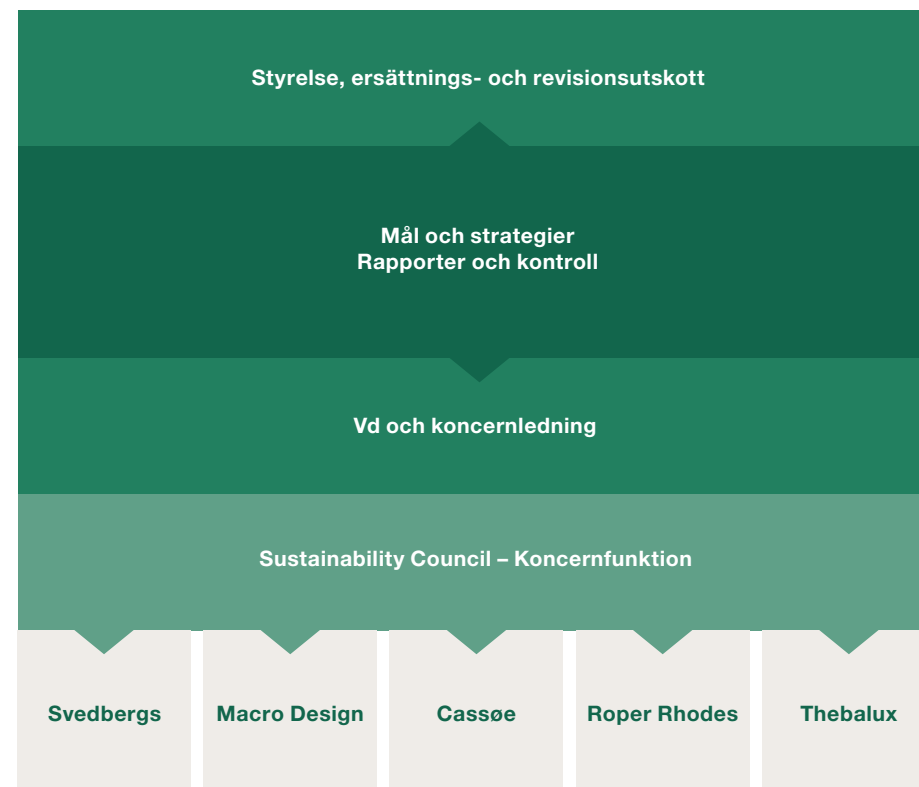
Styrelse, ersättnings- och revisionsutskott

Mål och strategier
Rapporter och kontroll

Vd och koncernledning

Sustainability Council – Koncernfunktion

Svedbergs

Macro Design

Cassøe

Roper Rhodes

Thebalux